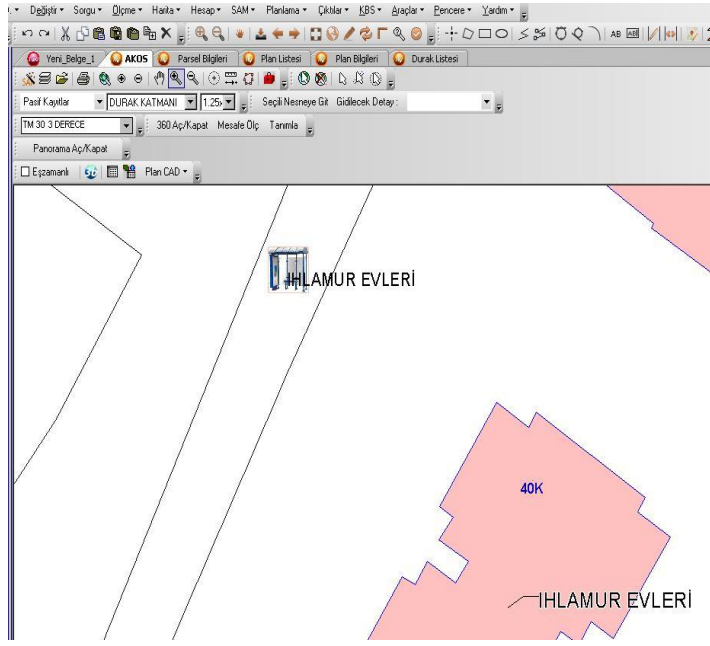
Değiştir ▾ Sorgu ▾ Ölçme ▾ Harita ▾ Hesap ▾ SAM ▾ Planlama ▾ Çıktılar ▾ KBS ▾ Araçlar ▾ Pencere ▾ Yardım ▾

AB

Yeni_Belge_1 AKOS Parsel Bilgileri Plan Listesi Plan Bilgileri Durak Listesi

Pasif Kayıtlar DURAK KATMANI 1.25 Seçili Nesneye Git Gidilecek Detay :

TM 30 3 DERECE 360 Aç/Kapat Mesafe Ölç Tanımla

Panorama Aç/Kapat

Eşzamanlı Plan CAD ▾

IHLAMUR EVLERİ

40K

IHLAMUR EVLERİ